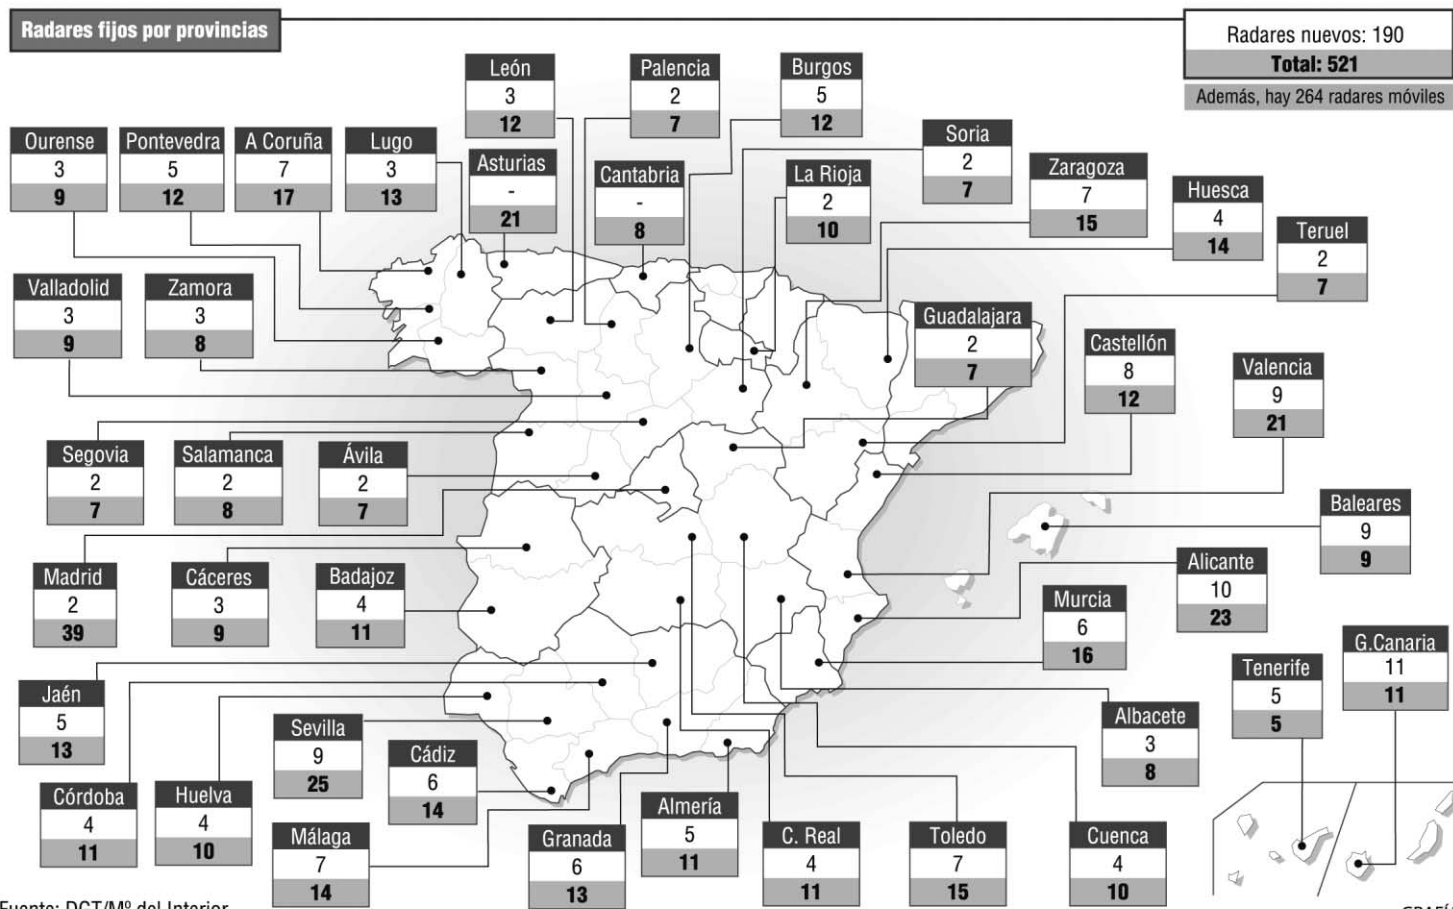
Radares fijos por provincias

Radares nuevos: 190
Total: 521
Además, hay 264 radares móviles

León
3
12

Palencia
2
7

Burgos
5
12

Ourense
3
9

Pontevedra
5
12

A Coruña
7
17

Lugo
3
13

Asturias
-
21

Cantabria
-
8

La Rioja
2
10

Soria
2
7

Zaragoza
7
15

Huesca
4
14

Teruel
2
7

Valladolid
3
9

Zamora
3
8

Guadalajara
2
7

Castellón
8
12

Valencia
9
21

Segovia
2
7

Salamanca
2
8

Ávila
2
7

Baleares
9
9

Madrid
2
39

Cáceres
3
9

Badajoz
4
11

Alicante
10
23

Murcia
6
16

G.Canaria
11
11

Tenerife
5
5

Jaén
5
13

Sevilla
9
25

Albacete
3
8

Cádiz
6
14

Córdoba
4
11

Huelva
4
10

Almería
5
11

Málaga
7
14

Granada
6
13

C. Real
4
11

Toledo
7
15

Cuenca
4
10

Fuente: DGT/Mº del Interior

GRAFI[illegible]